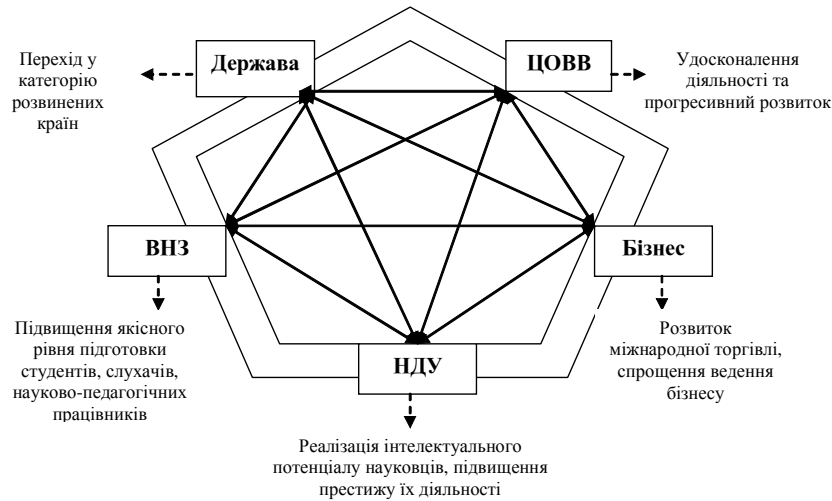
Перехід у категорію розвинених країн

Держава

ЦОВВ

Удосконалення діяльності та прогресивний розвиток

ВНЗ

Бізнес

Підвищення якісного рівня підготовки студентів, слухачів, науково-педагогічних працівників

НДУ

Розвиток міжнародної торгівлі, спрощення ведення бізнесу

Реалізація інтелектуального потенціалу науковців, підвищення престижу їх діяльності